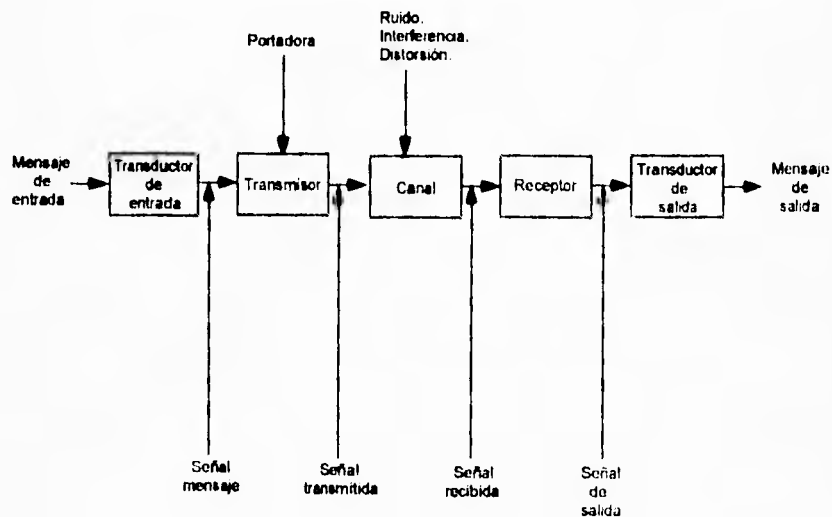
Ruido.
Interferencia.
Distorsión.

Portadora

Mensaje de entrada

Transductor de entrada

Transmisor

Canal

Receptor

Transductor de salida

Mensaje de salida

Señal mensaje

Señal transmitida

Señal recibida

Señal de salida